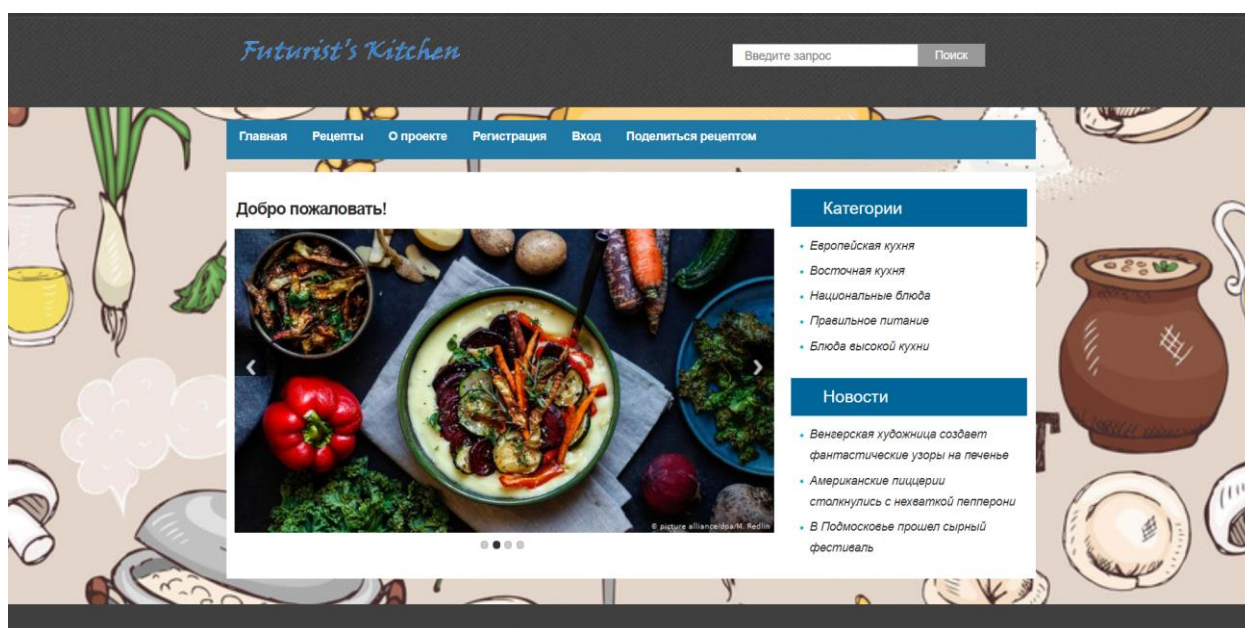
Futurist's Kitchen

Введите запрос

Поиск

Главная Рецепты О проекте Регистрация Вход Поделиться рецептом

Добро пожаловать!

‹ ›

© picture alliance/dpa/M. Redlin

Категории

- Европейская кухня
- Восточная кухня
- Национальные блюда
- Правильное питание
- Блюда высокой кухни

Новости

- Венгерская художница создает фантастические узоры на печенье
- Американские пиццерии столкнулись с нехваткой пепперони
- В Подмосковье прошел сырный фестиваль